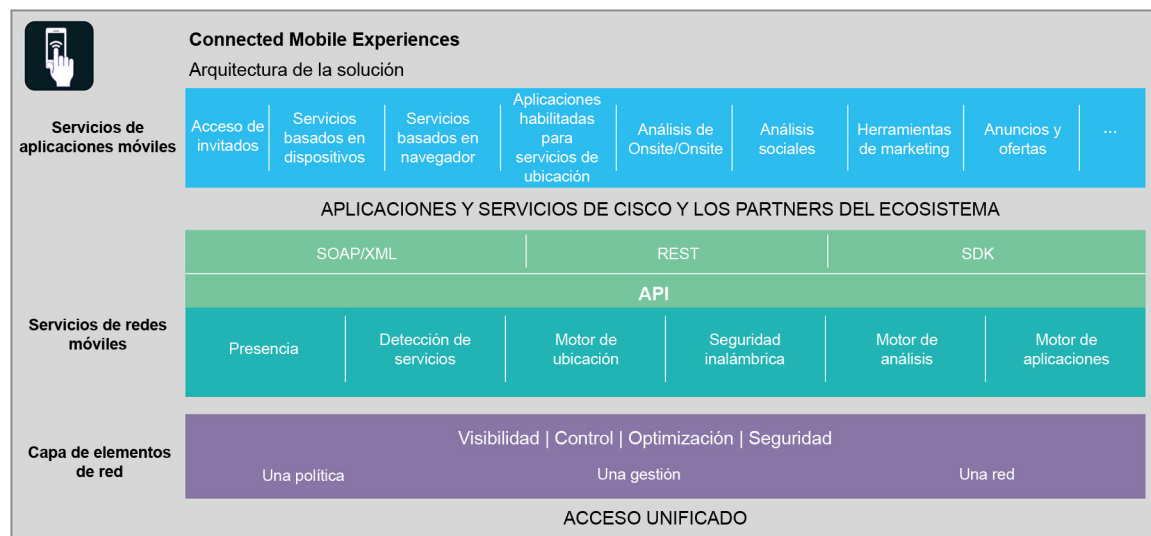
Connected Mobile Experiences
Arquitectura de la solución

Servicios de aplicaciones móviles

| Acceso de invitados | Servicios basados en dispositivos | Servicios basados en navegador | Aplicaciones habilitadas para servicios de ubicación | Análisis de Onsite/Onsite | Análisis sociales | Herramientas de marketing | Anuncios y ofertas | ... |
|---|---|---|---|---|---|---|---|---|

APLICACIONES Y SERVICIOS DE CISCO Y LOS PARTNERS DEL ECOSISTEMA

| SOAP/XML | REST | SDK |
|---|---|---|

API

Servicios de redes móviles

| Presencia | Detección de servicios | Motor de ubicación | Seguridad inalámbrica | Motor de análisis | Motor de aplicaciones |
|---|---|---|---|---|---|

Capa de elementos de red

Visibilidad | Control | Optimización | Seguridad

Una política

Una gestión

Una red

ACCESO UNIFICADO